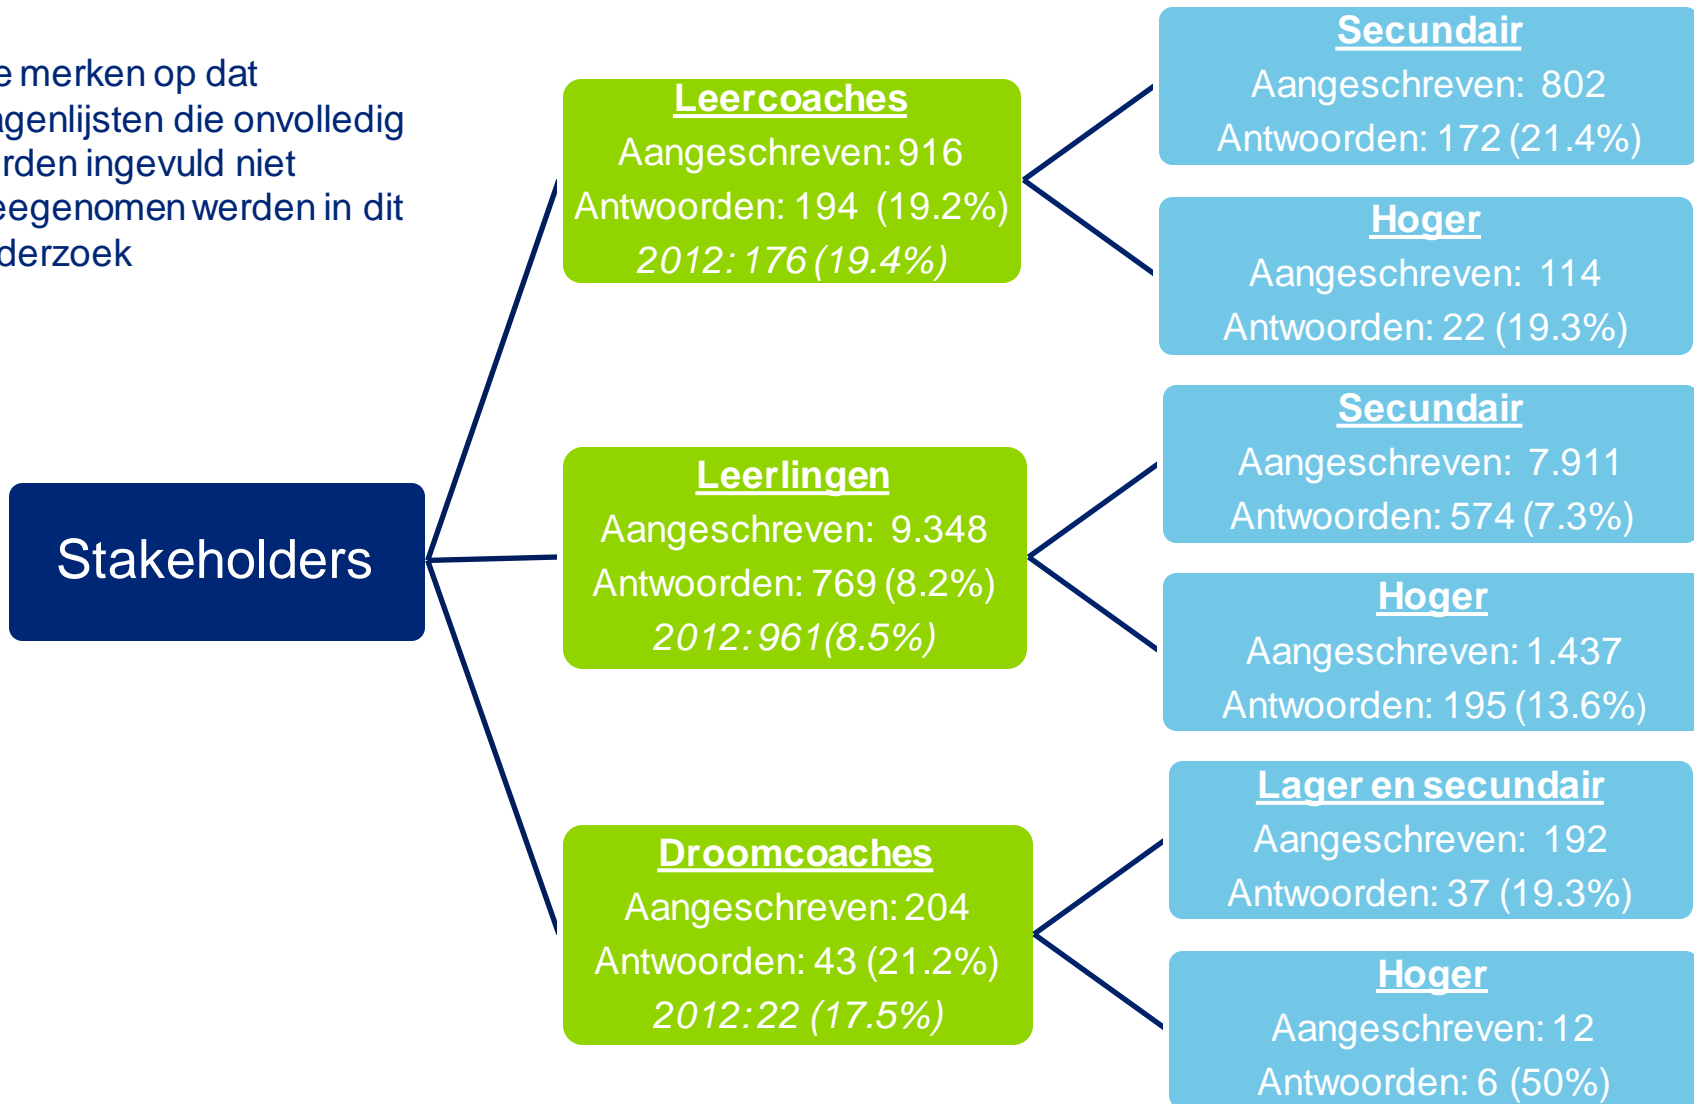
e merken op dat agenlijsten die onvolledig erden ingevuld niet eegenomen werden in dit nderzoek

Stakeholders

Leercoaches
Aangeschreven: 916
Antwoorden: 194 (19.2%)
2012: 176 (19.4%)

Leerlingen
Aangeschreven: 9.348
Antwoorden: 769 (8.2%)
2012: 961(8.5%)

Droomcoaches
Aangeschreven: 204
Antwoorden: 43 (21.2%)
2012: 22 (17.5%)

Secundair
Aangeschreven: 802
Antwoorden: 172 (21.4%)

Hoger
Aangeschreven: 114
Antwoorden: 22 (19.3%)

Secundair
Aangeschreven: 7.911
Antwoorden: 574 (7.3%)

Hoger
Aangeschreven: 1.437
Antwoorden: 195 (13.6%)

Lager en secundair
Aangeschreven: 192
Antwoorden: 37 (19.3%)

Hoger
Aangeschreven: 12
Antwoorden: 6 (50%)